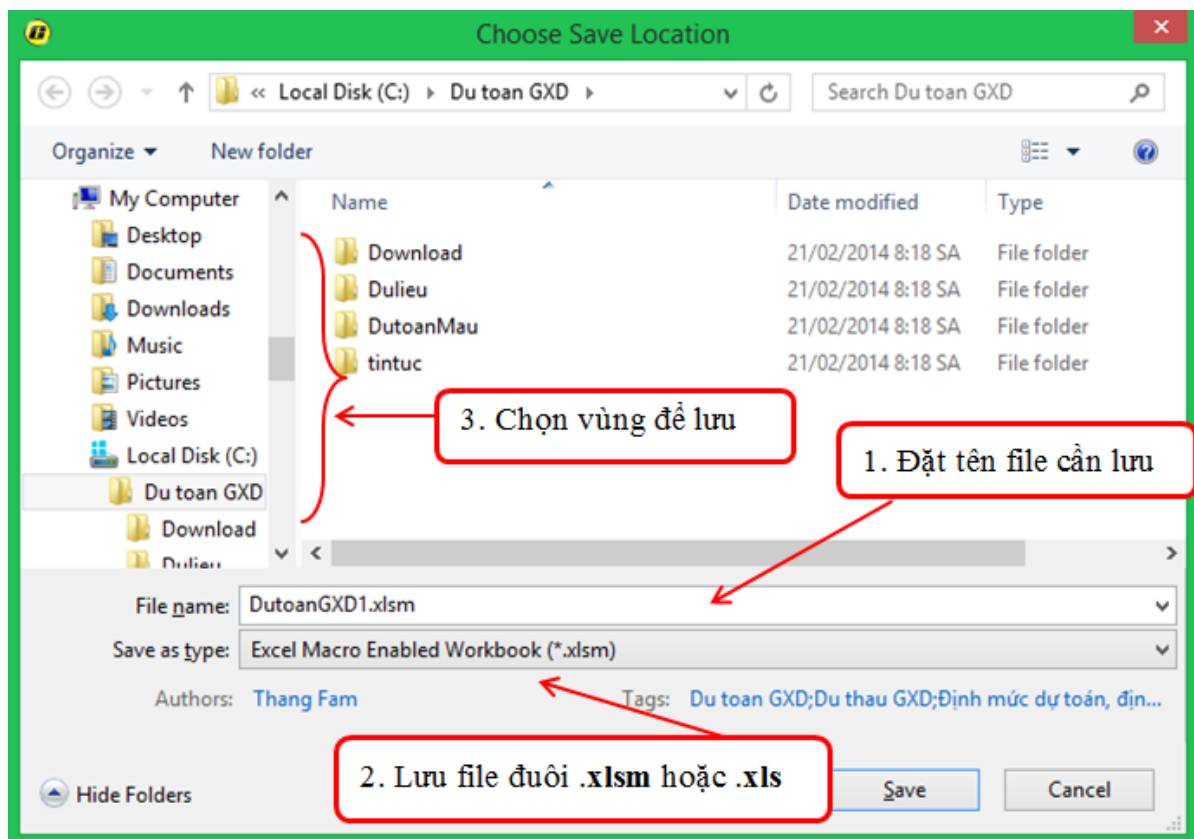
Choose Save Location

« Local Disk (C:) › Du toan GXD ›

Search Du toan GXD

Organize ▾ New folder

My Computer
Desktop
Documents
Downloads
Music
Pictures
Videos
Local Disk (C:)
Du toan GXD
Download
Dulieu

| Name | Date modified | Type |
|---|---|---|
| Download | 21/02/2014 8:18 SA | File folder |
| Dulieu | 21/02/2014 8:18 SA | File folder |
| DutoanMau | 21/02/2014 8:18 SA | File folder |
| tintuc | 21/02/2014 8:18 SA | File folder |

3. Chọn vùng để lưu

1. Đặt tên file cần lưu

File name: DutoanGXD1.xlsm

Save as type: Excel Macro Enabled Workbook (*.xlsm)

Authors: Thang Fam

Tags: Du toan GXD;Du thau GXD;Định mức dự toán, địn...

2. Lưu file đuôi .xlsm hoặc .xls

Hide Folders

Save

Cancel